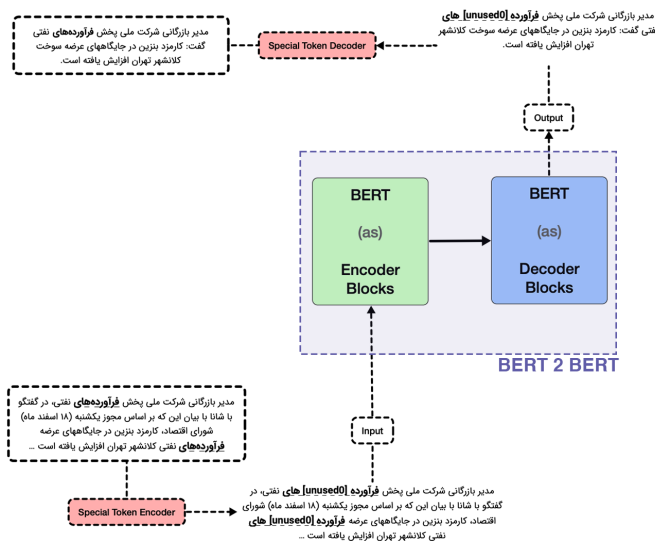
مدیر بازرگانی شرکت ملی پخش **فرآورده [unused0] های** نفتی گفت: کارمزد بنزین در جایگاه‌های عرضه سوخت کلانشهر تهران افزایش یافته است.

Output

مدیر بازرگانی شرکت ملی پخش **فرآورده‌های** نفتی گفت: کارمزد بنزین در جایگاه‌های عرضه سوخت کلانشهر تهران افزایش یافته است.

Special Token Decoder

BERT

(as)

Encoder Blocks

BERT

(as)

Decoder Blocks

BERT 2 BERT

Input

مدیر بازرگانی شرکت ملی پخش **فرآورده‌های** نفتی، در گفتگو با شانا با بیان این که بر اساس مجوز یکشنبه (۱۸ اسفند ماه) شورای اقتصاد، کارمزد بنزین در جایگاه‌های عرضه **فرآورده‌های** نفتی کلانشهر تهران افزایش یافته است ...

Special Token Encoder

مدیر بازرگانی شرکت ملی پخش **فرآورده [unused0] های** نفتی، در گفتگو با شانا با بیان این که بر اساس مجوز یکشنبه (۱۸ اسفند ماه) شورای اقتصاد، کارمزد بنزین در جایگاه‌های عرضه **فرآورده [unused0] های** نفتی کلانشهر تهران افزایش یافته است ...